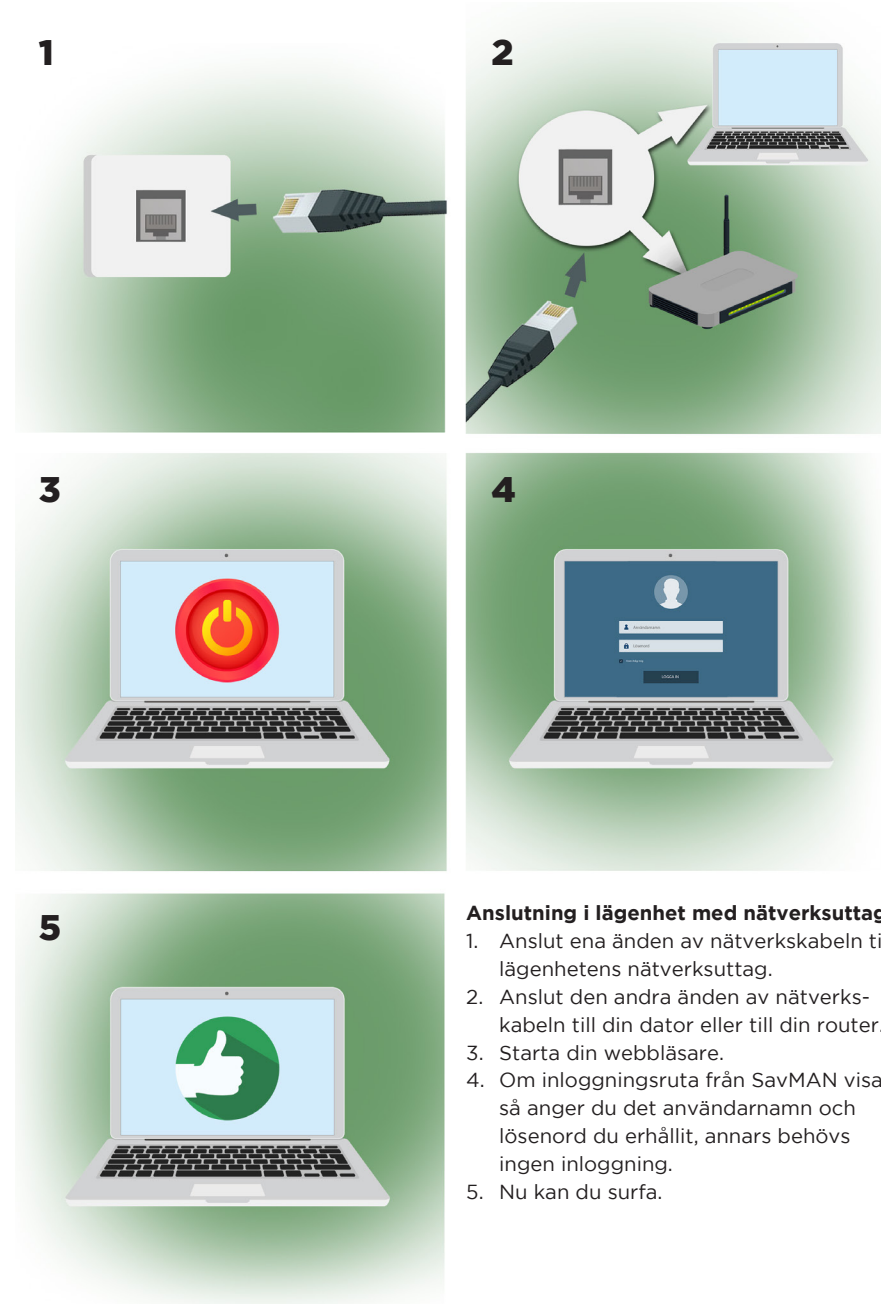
1

2

3

4

Användarnamn
Lösenord
LOGGA IN

5

**Anslutning i lägenhet med nätverksuttag**
1. Anslut ena änden av nätverkskabeln ti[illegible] lägenhetens nätverksuttag.
2. Anslut den andra änden av nätverkskabeln till din dator eller till din router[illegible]
3. Starta din webbläsare.
4. Om inloggningsruta från SavMAN visa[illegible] så anger du det användarnamn och lösenord du erhållit, annars behövs ingen inloggning.
5. Nu kan du surfa.